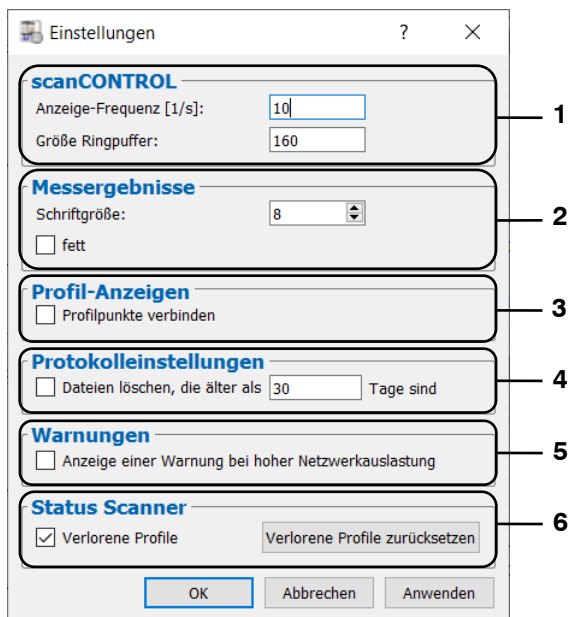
Einstellungen ? ✕

scanCONTROL
Anzeige-Frequenz [1/s]: 10
Größe Ringpuffer: 160

1

Messergebnisse
Schriftgröße: 8
fett

2

Profil-Anzeigen
Profilpunkte verbinden

3

Protokolleinstellungen
Dateien löschen, die älter als 30 Tage sind

4

Warnungen
Anzeige einer Warnung bei hoher Netzwerkauslastung

5

Status Scanner
Verlorene Profile
Verlorene Profile zurücksetzen

6

OK Abbrechen Anwenden